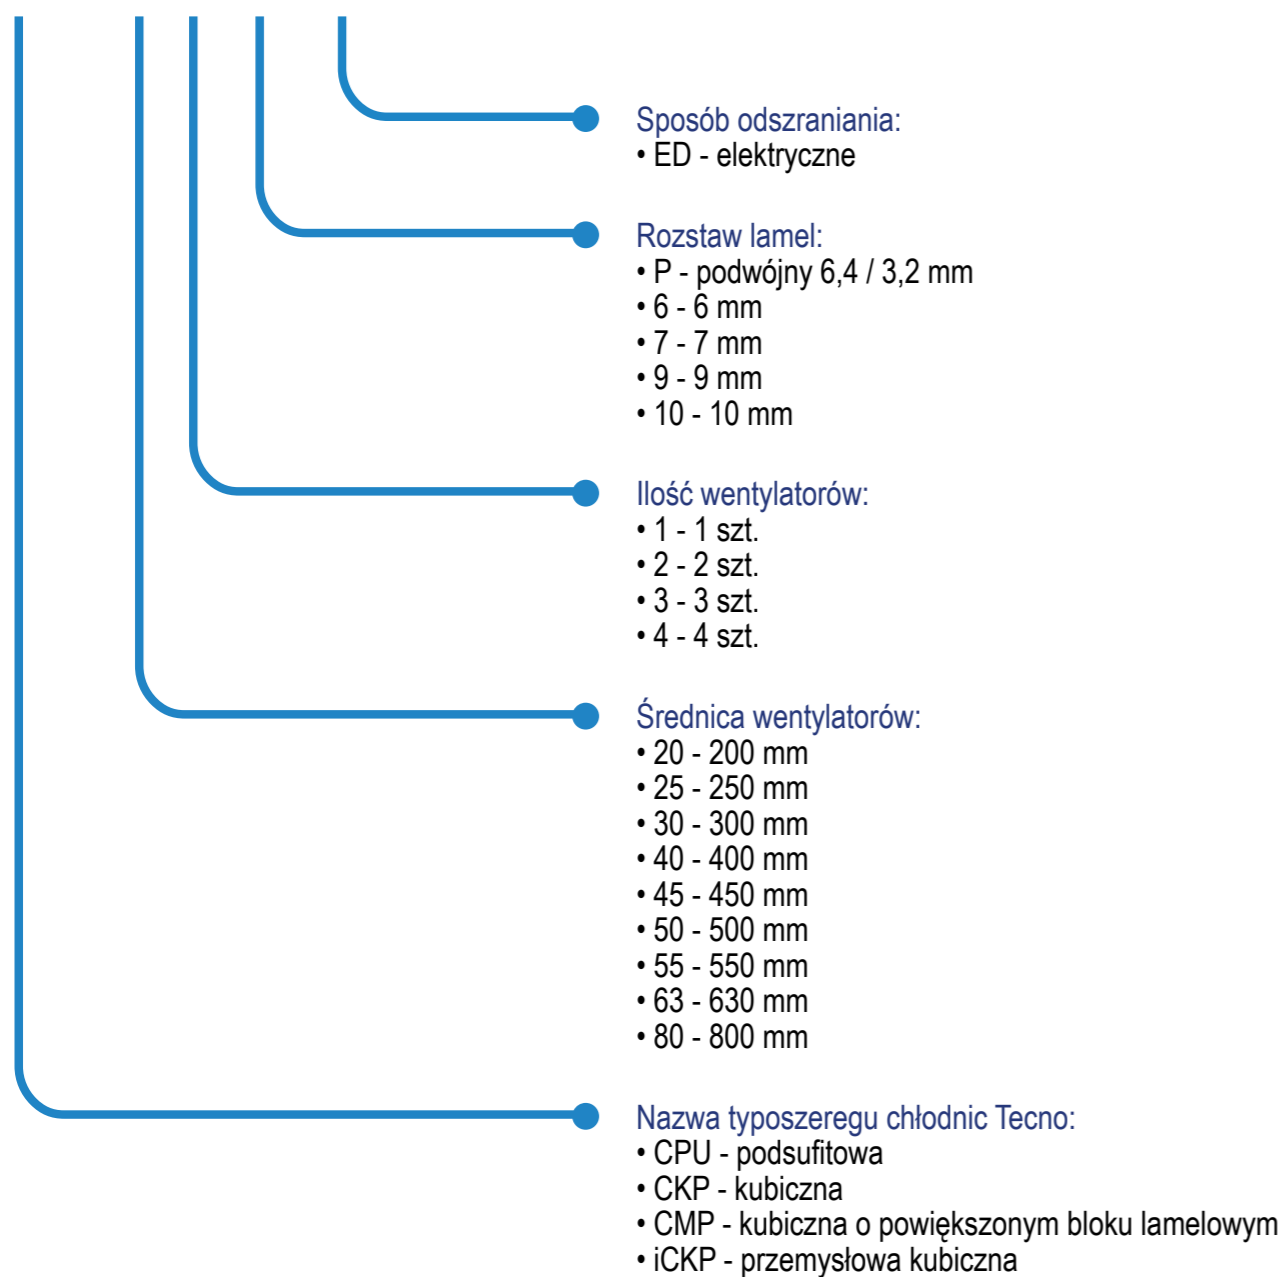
Sposób odszraniania:
• ED - elektryczne

Rozstaw lamel:
• P - podwójny 6,4 / 3,2 mm
• 6 - 6 mm
• 7 - 7 mm
• 9 - 9 mm
• 10 - 10 mm

Ilość wentylatorów:
• 1 - 1 szt.
• 2 - 2 szt.
• 3 - 3 szt.
• 4 - 4 szt.

Średnica wentylatorów:
• 20 - 200 mm
• 25 - 250 mm
• 30 - 300 mm
• 40 - 400 mm
• 45 - 450 mm
• 50 - 500 mm
• 55 - 550 mm
• 63 - 630 mm
• 80 - 800 mm

Nazwa typoszeregu chłodnic Tecno:
• CPU - podsufitowa
• CKP - kubiczna
• CMP - kubiczna o powiększonym bloku lamelowym
• iCKP - przemysłowa kubiczna